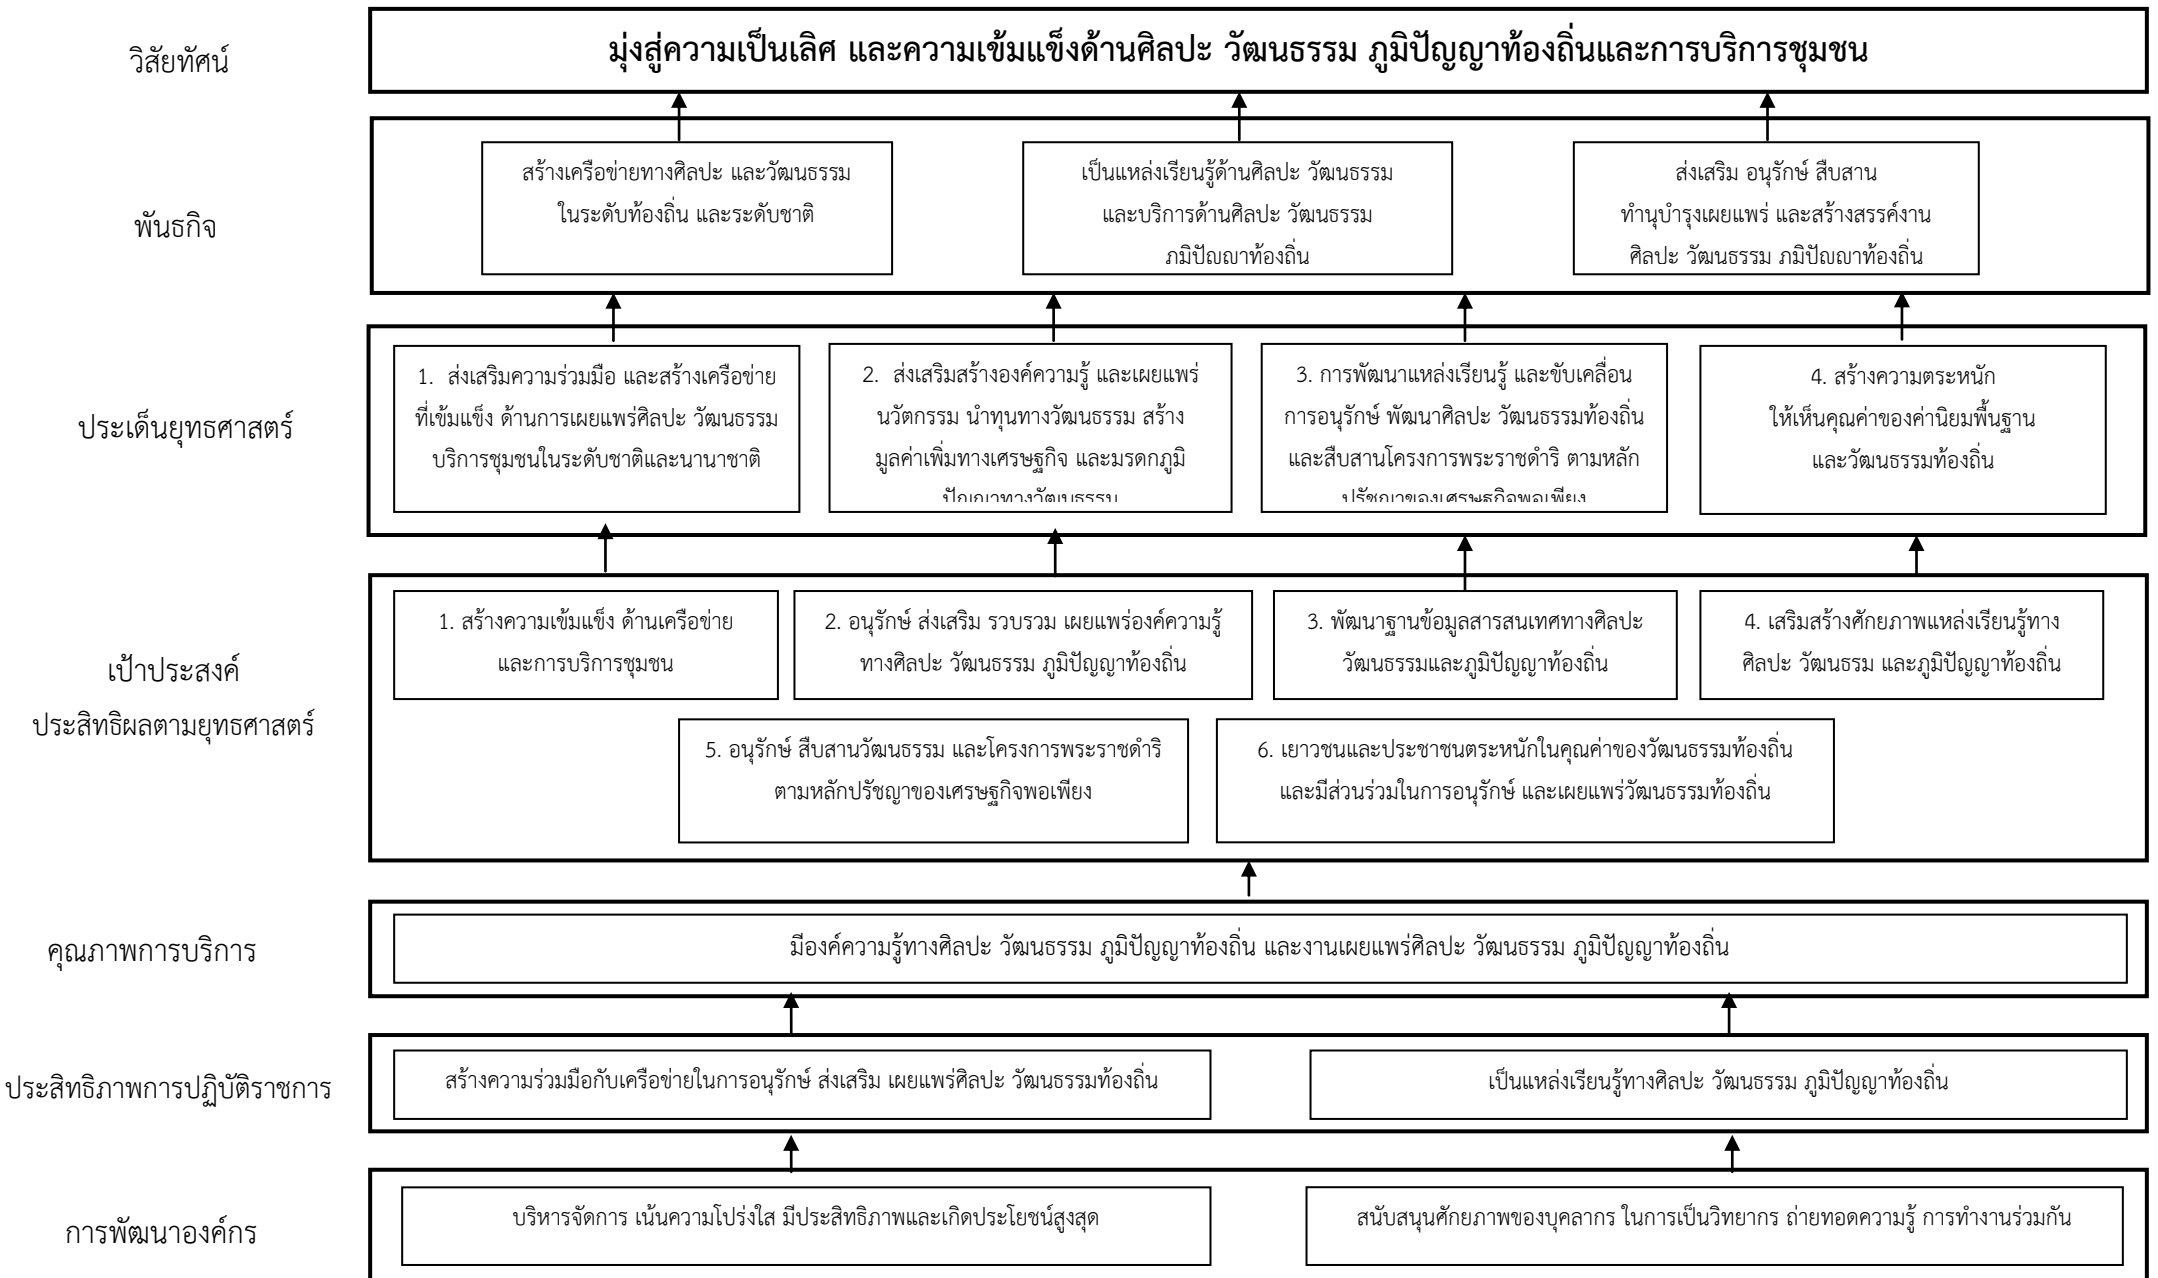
วิสัยทัศน์

มุ่งสู่ความเป็นเลิศ และความเข้มแข็งด้านศิลปะ วัฒนธรรม ภูมิปัญญาท้องถิ่นและการบริการชุมชน

พันธกิจ

สร้างเครือข่ายทางศิลปะ และวัฒนธรรม ในระดับท้องถิ่น และระดับชาติ

เป็นแหล่งเรียนรู้ด้านศิลปะ วัฒนธรรม และบริการด้านศิลปะ วัฒนธรรม ภูมิปัญญาท้องถิ่น

ส่งเสริม อนุรักษ์ สืบสาน ทำนุบำรุงเผยแพร่ และสร้างสรรค์งาน ศิลปะ วัฒนธรรม ภูมิปัญญาท้องถิ่น

ประเด็นยุทธศาสตร์

1. ส่งเสริมความร่วมมือ และสร้างเครือข่าย ที่เข้มแข็ง ด้านการเผยแพร่ศิลปะ วัฒนธรรม บริการชุมชนในระดับชาติและนานาชาติ

2. ส่งเสริมสร้างองค์ความรู้ และเผยแพร่ นวัตกรรม นำทุนทางวัฒนธรรม สร้าง มูลค่าเพิ่มทางเศรษฐกิจ และมรดกภูมิ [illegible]

3. การพัฒนาแหล่งเรียนรู้ และขับเคลื่อน การอนุรักษ์ พัฒนาศิลปะ วัฒนธรรมท้องถิ่น และสืบสานโครงการพระราชดำริ ตามหลัก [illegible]

4. สร้างความตระหนัก ให้เห็นคุณค่าของค่านิยมพื้นฐาน และวัฒนธรรมท้องถิ่น

เป้าประสงค์ ประสิทธิผลตามยุทธศาสตร์

1. สร้างความเข้มแข็ง ด้านเครือข่าย และการบริการชุมชน

2. อนุรักษ์ ส่งเสริม รวบรวม เผยแพร่องค์ความรู้ ทางศิลปะ วัฒนธรรม ภูมิปัญญาท้องถิ่น

3. พัฒนาฐานข้อมูลสารสนเทศทางศิลปะ วัฒนธรรมและภูมิปัญญาท้องถิ่น

4. เสริมสร้างศักยภาพแหล่งเรียนรู้ทาง ศิลปะ วัฒนธรม และภูมิปัญญาท้องถิ่น

5. อนุรักษ์ สืบสานวัฒนธรรม และโครงการพระราชดำริ ตามหลักปรัชญาของเศรษฐกิจพอเพียง

6. เยาวชนและประชาชนตระหนักในคุณค่าของวัฒนธรรมท้องถิ่น และมีส่วนร่วมในการอนุรักษ์ และเผยแพร่วัฒนธรรมท้องถิ่น

คุณภาพการบริการ

มีองค์ความรู้ทางศิลปะ วัฒนธรรม ภูมิปัญญาท้องถิ่น และงานเผยแพร่ศิลปะ วัฒนธรรม ภูมิปัญญาท้องถิ่น

ประสิทธิภาพการปฏิบัติราชการ

สร้างความร่วมมือกับเครือข่ายในการอนุรักษ์ ส่งเสริม เผยแพร่ศิลปะ วัฒนธรรมท้องถิ่น

เป็นแหล่งเรียนรู้ทางศิลปะ วัฒนธรรม ภูมิปัญญาท้องถิ่น

การพัฒนาองค์กร

บริหารจัดการ เน้นความโปร่งใส มีประสิทธิภาพและเกิดประโยชน์สูงสุด

สนับสนุนศักยภาพของบุคลากร ในการเป็นวิทยากร ถ่ายทอดความรู้ การทำงานร่วมกัน